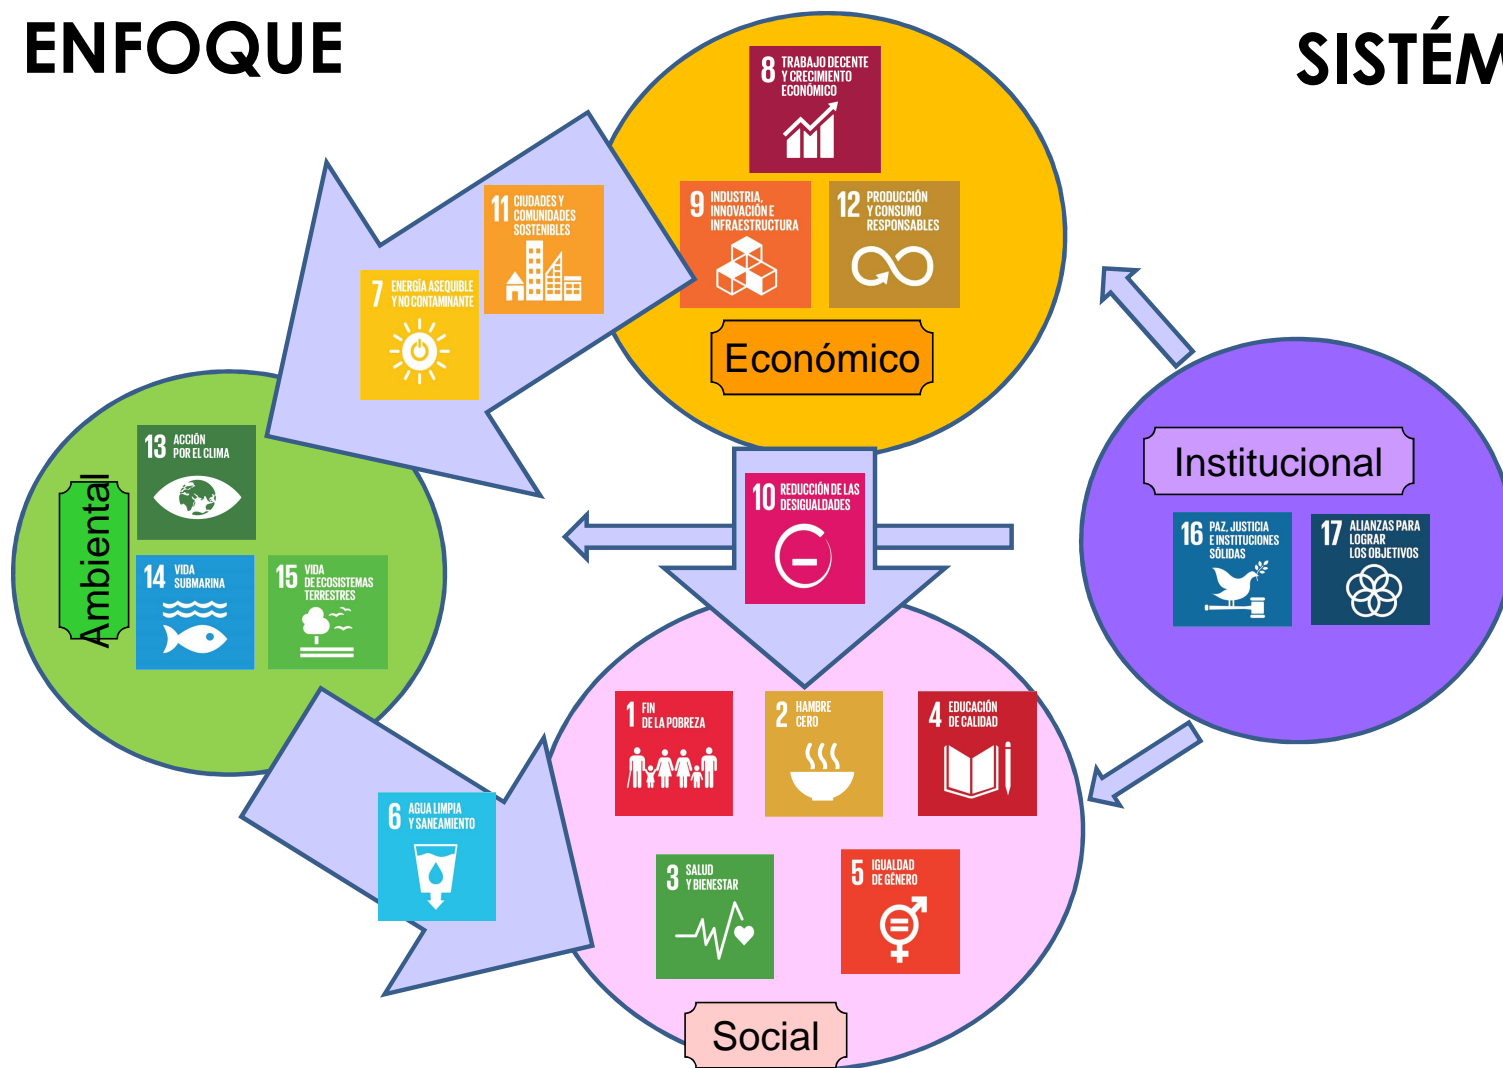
ENFOQUE

SISTÉM

8 TRABAJO DECENTE Y CRECIMIENTO ECONÓMICO

9 INDUSTRIA, INNOVACIÓN E INFRAESTRUCTURA

12 PRODUCCIÓN Y CONSUMO RESPONSABLES

Económico

11 CIUDADES Y COMUNIDADES SOSTENIBLES

7 ENERGÍA ASEQUIBLE Y NO CONTAMINANTE

13 ACCIÓN POR EL CLIMA

Ambiental

14 VIDA SUBMARINA

15 VIDA DE ECOSISTEMAS TERRESTRES

10 REDUCCIÓN DE LAS DESIGUALDADES

Institucional

16 PAZ, JUSTICIA E INSTITUCIONES SÓLIDAS

17 ALIANZAS PARA LOGRAR LOS OBJETIVOS

1 FIN DE LA POBREZA

2 HAMBRE CERO

4 EDUCACIÓN DE CALIDAD

6 AGUA LIMPIA Y SANEAMIENTO

3 SALUD Y BIENESTAR

5 IGUALDAD DE GÉNERO

Social